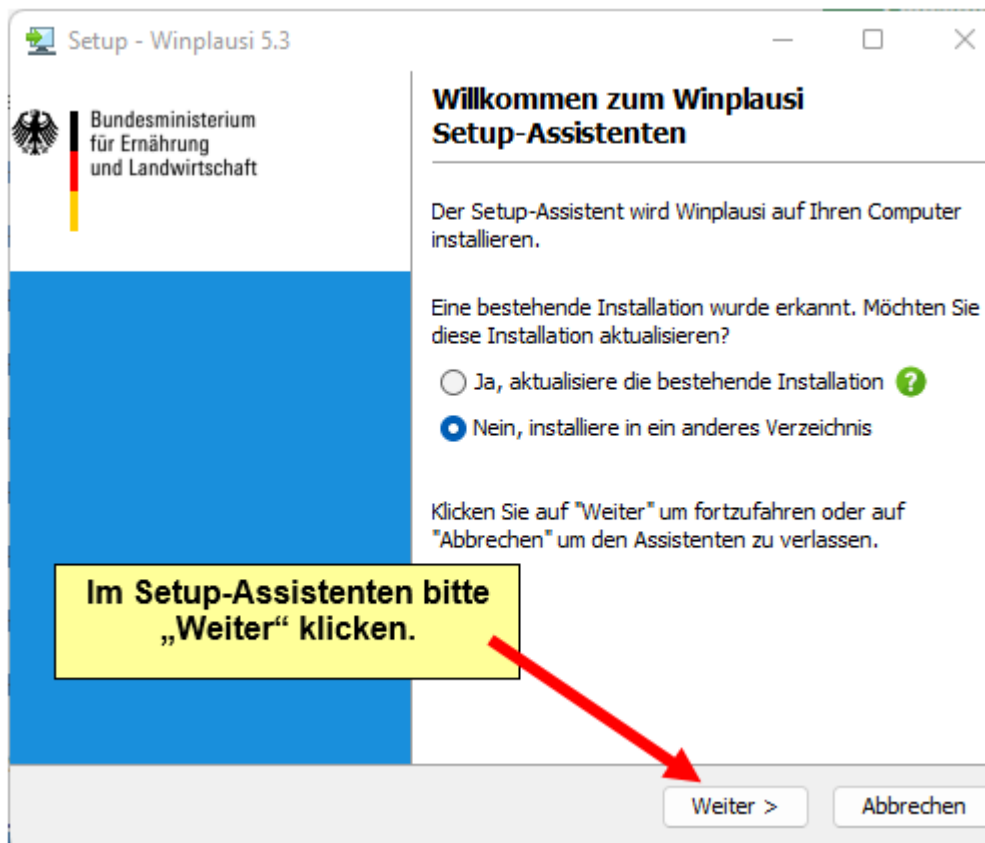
Setup - Winplausi 5.3

Bundesministerium für Ernährung und Landwirtschaft

Willkommen zum Winplausi Setup-Assistenten

Der Setup-Assistent wird Winplausi auf Ihren Computer installieren.

Eine bestehende Installation wurde erkannt. Möchten Sie diese Installation aktualisieren?

Ja, aktualisiere die bestehende Installation

Nein, installiere in ein anderes Verzeichnis

Klicken Sie auf "Weiter" um fortzufahren oder auf "Abbrechen" um den Assistenten zu verlassen.

Im Setup-Assistenten bitte „Weiter“ klicken.

Weiter >

Abbrechen